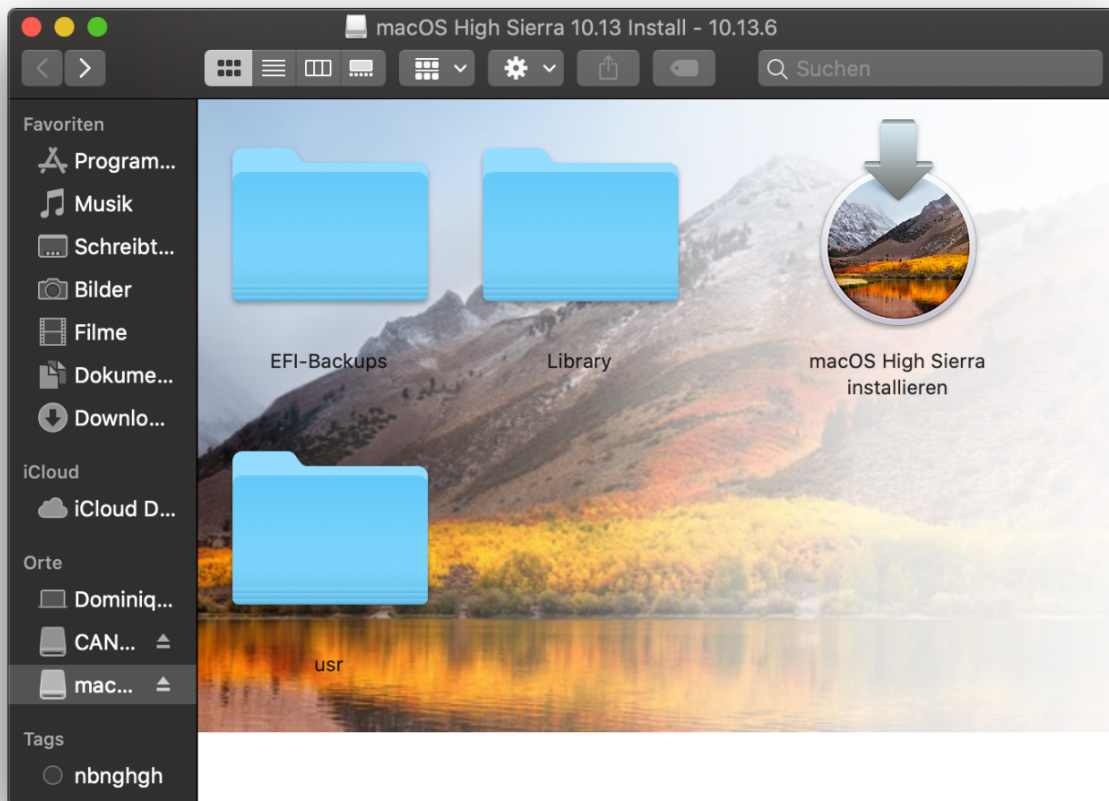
macOS High Sierra 10.13 Install - 10.13.6

Suchen

Favoriten
Program...
Musik
Schreibt...
Bilder
Filme
Dokume...
Downlo...

iCloud
iCloud D...

Orte
Dominiq...
CAN...
mac...

Tags
nbnghgh

EFI-Backups

Library

macOS High Sierra installieren

usr